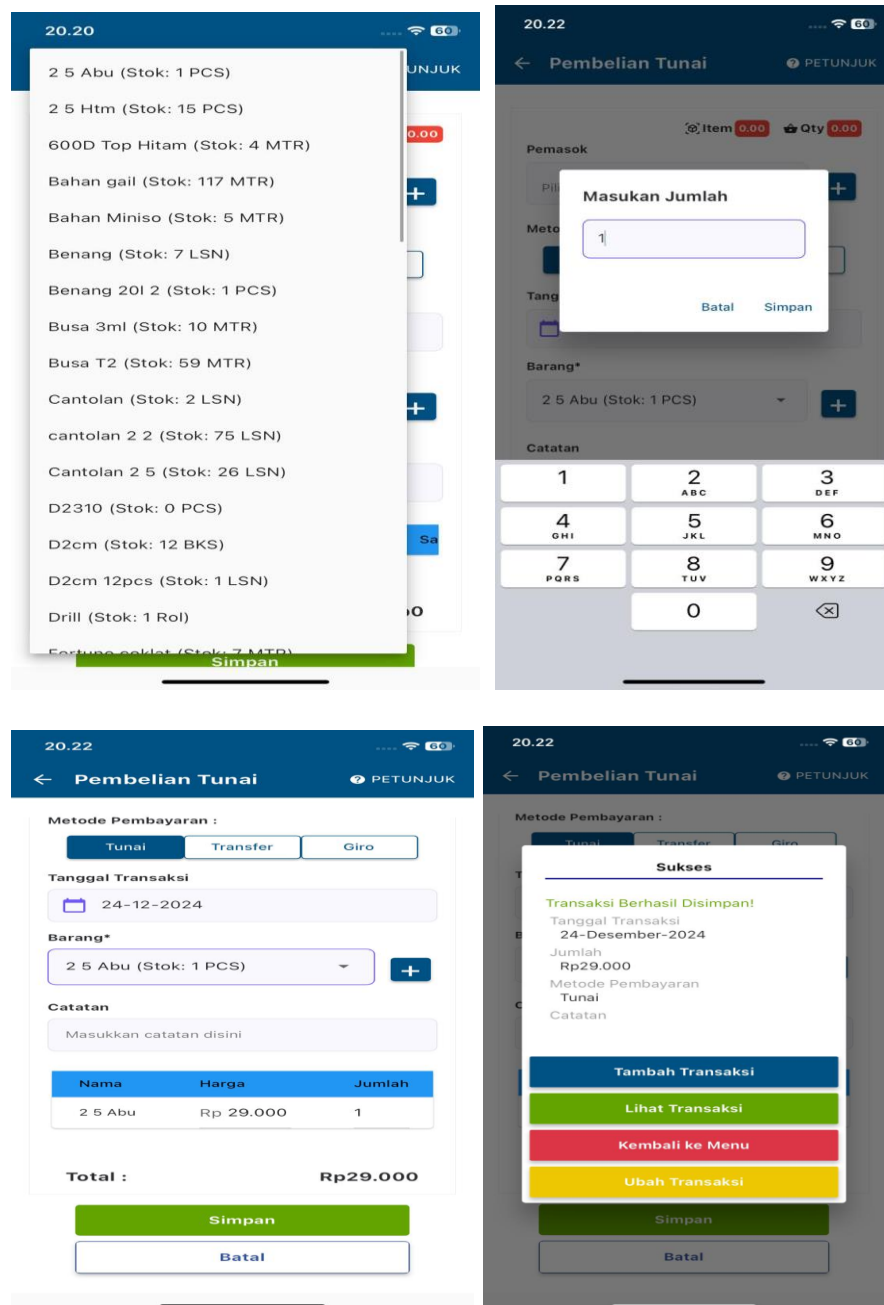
20.20

UNJUK

2 5 Abu (Stok: 1 PCS)
2 5 Htm (Stok: 15 PCS)
600D Top Hitam (Stok: 4 MTR)
Bahan gail (Stok: 117 MTR)
Bahan Miniso (Stok: 5 MTR)
Benang (Stok: 7 LSN)
Benang 20l 2 (Stok: 1 PCS)
Busa 3ml (Stok: 10 MTR)
Busa T2 (Stok: 59 MTR)
Cantolan (Stok: 2 LSN)
cantolan 2 2 (Stok: 75 LSN)
Cantolan 2 5 (Stok: 26 LSN)
D2310 (Stok: 0 PCS)
D2cm (Stok: 12 BKS)
D2cm 12pcs (Stok: 1 LSN)
Drill (Stok: 1 Rol)
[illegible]

0.00
Sa
Simpan

20.22
Pembelian Tunai
PETUNJUK
Item 0.00
Qty 0.00
Pemasok
Masukan Jumlah
1
Batal
Simpan
Barang*
2 5 Abu (Stok: 1 PCS)
Catatan
1
2 ABC
3 DEF
4 GHI
5 JKL
6 MNO
7 PQRS
8 TUV
9 WXYZ
0

20.22
Pembelian Tunai
PETUNJUK
Metode Pembayaran :
Tunai
Transfer
Giro
Tanggal Transaksi
24-12-2024
Barang*
2 5 Abu (Stok: 1 PCS)
Catatan
Masukkan catatan disini

| Nama | Harga | Jumlah |
|---|---|---|
| 2 5 Abu | Rp 29.000 | 1 |

Total :
Rp29.000
Simpan
Batal

20.22
Pembelian Tunai
PETUNJUK
Metode Pembayaran :
Sukses
Transaksi Berhasil Disimpan!
Tanggal Transaksi
24-Desember-2024
Jumlah
Rp29.000
Metode Pembayaran
Tunai
Catatan
Tambah Transaksi
Lihat Transaksi
Kembali ke Menu
Ubah Transaksi
Simpan
Batal